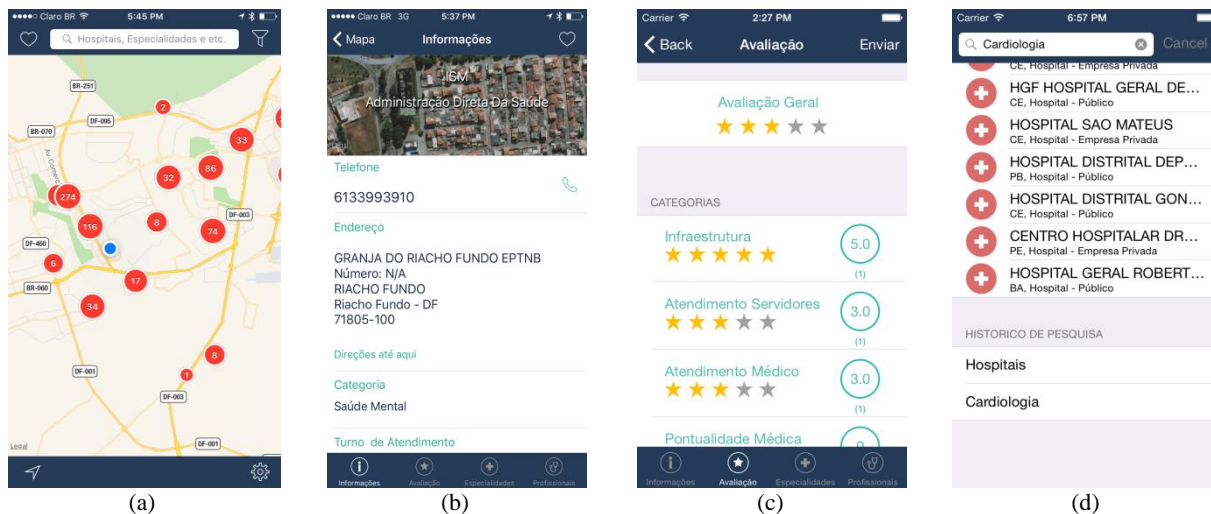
Claro BR 5:45 PM

Hospitais, Especialidades e etc.

BR-251
2
BR-070
DF-095
33
86
32
274
8
DF-003
116
74
DF-460
6
17
BR-060
34
8
DF-001
1
DF-003
DF-001
Legal

(a)

Claro BR 3G 5:37 PM

Mapa Informações

ISM
Administração Direta Da Saúde

Telefone
6133993910

Endereço
GRANJA DO RIACHO FUNDO EPTNB
Número: N/A
RIACHO FUNDO
Riacho Fundo - DF
71805-100

Direções até aqui

Categoria
Saúde Mental

Turno de Atendimento

Informações Avaliação Especialidades Profissionais

(b)

Carrier 2:27 PM

Back Avaliação Enviar

Avaliação Geral

CATEGORIAS

Infraestrutura 5.0 (1)

Atendimento Servidores 3.0 (1)

Atendimento Médico 3.0 (1)

Pontualidade Médica 0

Informações Avaliação Especialidades Profissionais

(c)

Carrier 6:57 PM

Cardiologia Cancel

CE, Hospital - Empresa Privada
HGF HOSPITAL GERAL DE...
CE, Hospital - Público
HOSPITAL SAO MATEUS
CE, Hospital - Empresa Privada
HOSPITAL DISTRITAL DEP...
PB, Hospital - Público
HOSPITAL DISTRITAL GON...
CE, Hospital - Público
CENTRO HOSPITALAR DR...
PE, Hospital - Empresa Privada
HOSPITAL GERAL ROBERT...
BA, Hospital - Público

HISTORICO DE PESQUISA

Hospitais

Cardiologia

(d)